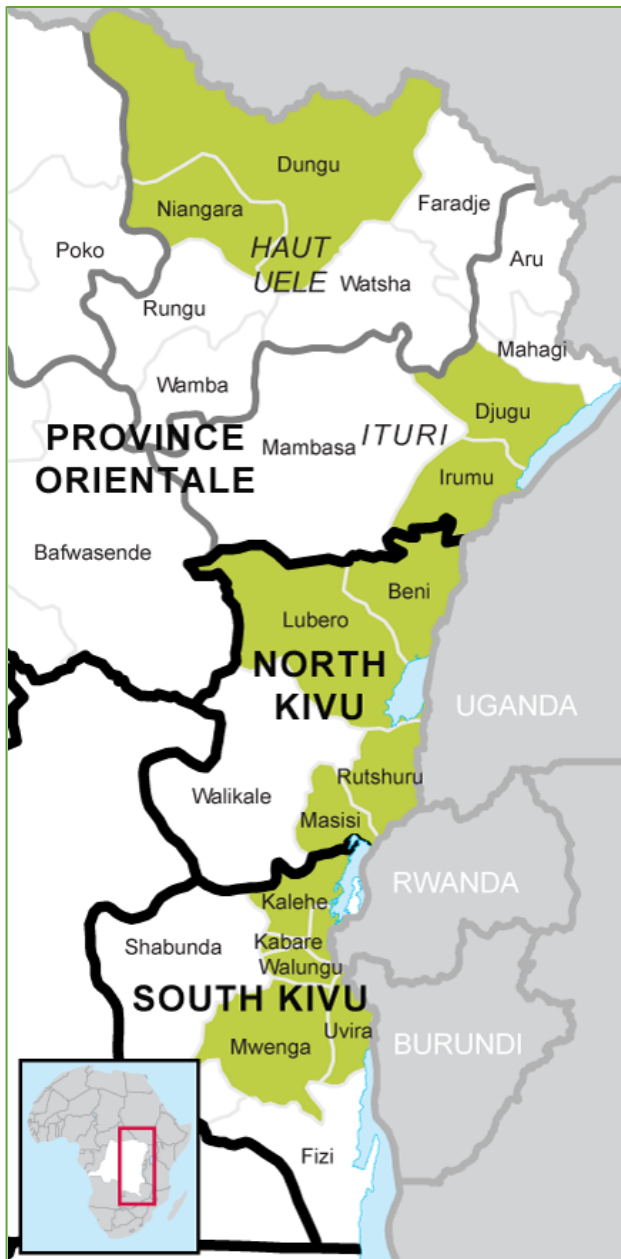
Dungu
Niangara
Faradje
Poko
HAUT UELE
Watsha
Aru
Rungu
Mahagi
Wamba
Djugu
PROVINCE ORIENTALE
Mambasa
ITURI
Irumu
Bafwasende
Beni
Lubero
NORTH KIVU
UGANDA
Rutshuru
Walikale
Masisi
RWANDA
Kalehe
Shabunda
Kabare
Walungu
SOUTH KIVU
Uvira
Mwenga
BURUNDI
Fizi